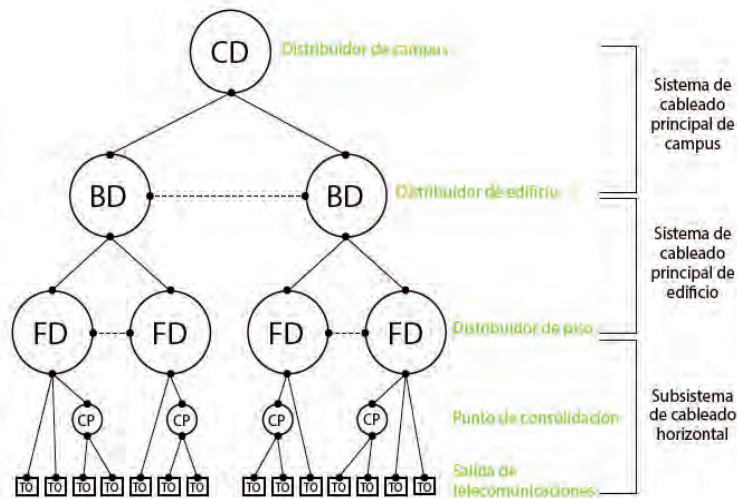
CD

Distribuidor de campus

Sistema de cableado principal de campus

BD

BD

Distribuidor de edificio

Sistema de cableado principal de edificio

FD

FD

FD

FD

Distribuidor de piso

CP

CP

CP

CP

Punto de consolidación

Subsistema de cableado horizontal

TO TO TO TO TO TO TO TO TO TO TO TO TO TO

Salida de telecomunicaciones